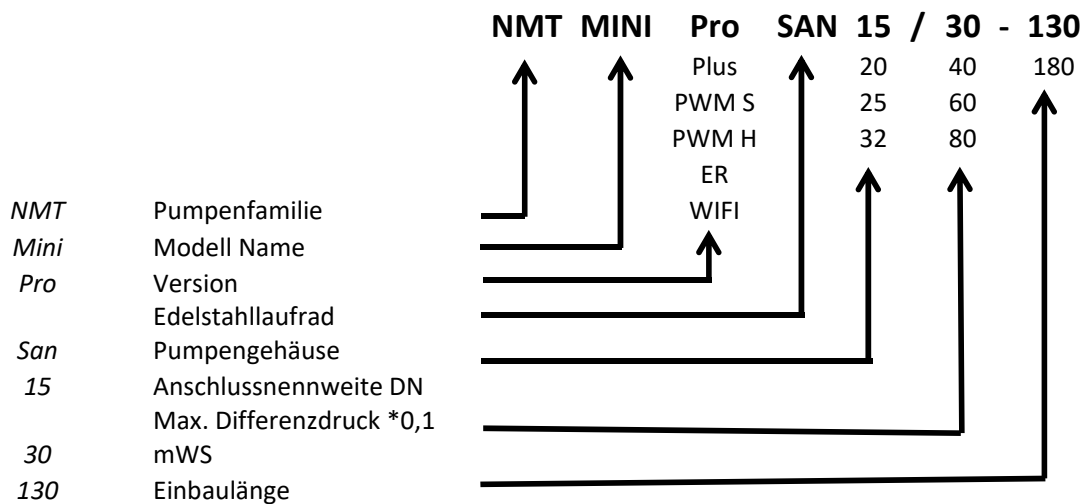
NMT MINI Pro SAN 15 / 30 - 130

Plus 20 40 180
PWM S 25 60
PWM H 32 80
ER
WIFI

*NMT* Pumpenfamilie
*Mini* Modell Name
*Pro* Version
Edelstahllaufrad
*San* Pumpengehäuse
*15* Anschlussnennweite DN
Max. Differenzdruck *0,1
*30* mWS
*130* Einbaulänge